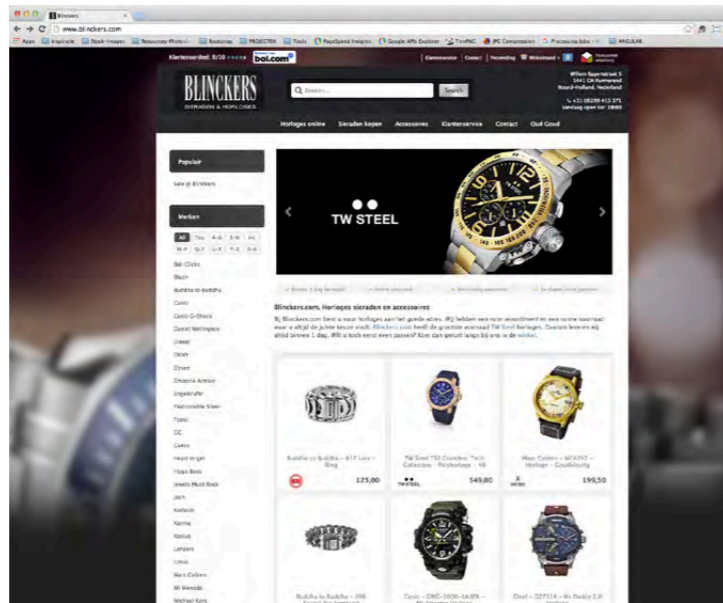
Blinckers

www.blinckers.com

Apps | Inspiratie | Stock images | Resources Photos | Bootstrap | PROJECTEN | Tools | PageSpeed Insights | Google APIs Explorer | TinyPNG | JPG Compression | Processing bibs | ANGULAR

Klantenoordeel: 8/10 bol.com

Klantenservice | Contact | Verzending | Winkelmand

Willem Eggertstraat 5
1441 CN Purmerend
Noord-Holland, Nederland

+31 (0)299 415 371

BLINCKERS
SIERADEN & HORLOGES

Zoeken...

Search

Horloges online | Sieraden kopen | Accessoires | Klantenservice | Contact | Oud Goud

Populair

Sale @ Blinckers

Merken

All | 0-c | d-g | h-k | l-o | p-s | t-w | x-z

Bel Clicks
Bloch
Buddha to Buddha
Casio
Casio G-Shock
Daniel Wellington
Diesel
DKNY
Dyrberg
Emporio Armani
Engelsrufer
Fashionable Silver
Fossil
GC
Guess
Heartbright
Hugo Boss
Jewels Must Rock
Josh
Kadesh
Karma
Kasius
Lebelle
Lotus
Marc Coblen
Mi Moneda
Michael Kors

TW STEEL

Blinckers.com, Horloges sieraden en accessoires

Bij Blinckers.com bent u voor horloges aan het goede adres. Wij hebben een ruim assortiment en een ruime voorraad waar u altijd de juiste keuze vindt. Blinckers.com heeft de grootste voorraad TW Steel horloges. Daarom leveren wij altijd binnen 1 dag. Wilt u toch eerst even passen? Kom dan gerust langs bij ons in de winkel.

Buddha to Buddha – 617 Lars – Ring
125,00

TW Steel TS1 Crandeur Twin Collection – Polshorloge – 48
549,00

Marc Coblen – MC42G2 – Horloge – Goudkleurig
199,50

Buddha to Buddha

Casio – GWG-1000-1A3ER

Diesel – DZ7314 – Mr Daddy 2.0